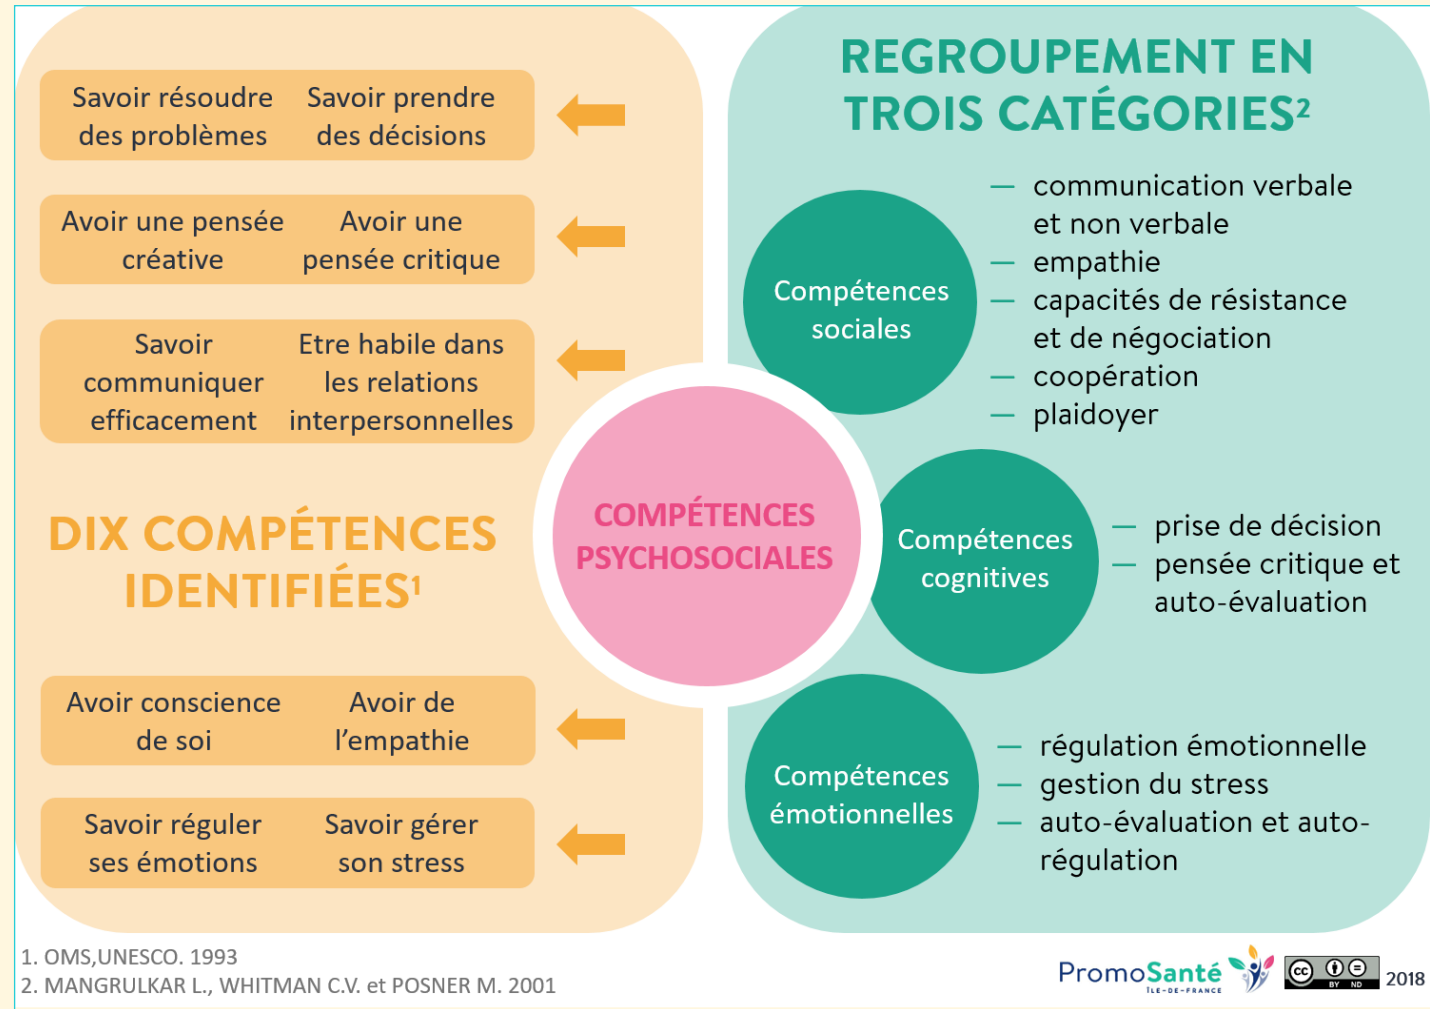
Savoir résoudre des problèmes

Savoir prendre des décisions

Avoir une pensée créative

Avoir une pensée critique

Savoir communiquer efficacement

Etre habile dans les relations interpersonnelles

DIX COMPÉTENCES IDENTIFIÉES¹

Avoir conscience de soi

Avoir de l'empathie

Savoir réguler ses émotions

Savoir gérer son stress

REGROUPEMENT EN TROIS CATÉGORIES²

COMPÉTENCES PSYCHOSOCIALES

Compétences sociales

— communication verbale et non verbale
— empathie
— capacités de résistance et de négociation
— coopération
— plaidoyer

Compétences cognitives

— prise de décision
— pensée critique et auto-évaluation

Compétences émotionnelles

— régulation émotionnelle
— gestion du stress
— auto-évaluation et auto-régulation

1. OMS,UNESCO. 1993
2. MANGRULKAR L., WHITMAN C.V. et POSNER M. 2001

PromoSanté ÎLE-DE-FRANCE

cc BY ND 2018